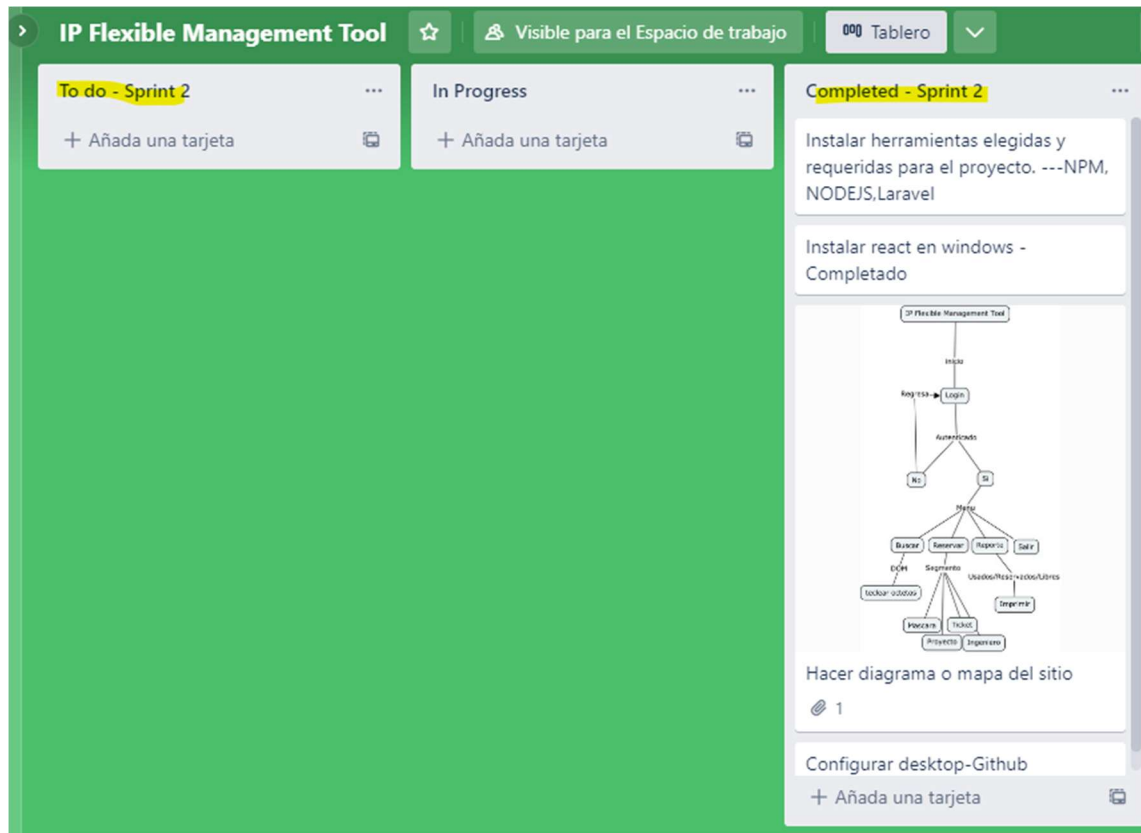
IP Flexible Management Tool

Visible para el Espacio de trabajo

Tablero

To do - Sprint 2

+ Añada una tarjeta

In Progress

+ Añada una tarjeta

Completed - Sprint 2

Instalar herramientas elegidas y requeridas para el proyecto. ---NPM, NODEJS,Laravel

Instalar react en windows - Completado

IP Flexible Management Tool

Inicio

Regresa

Login

Autenticado

No

Si

Menu

Buscar

Reservar

Reporte

Salir

DOM

Segmento

Usados/Reservados/Libres

teclear octetos

Imprimir

Hacer diagrama o mapa del sitio

1

Configurar desktop-Github

+ Añada una tarjeta